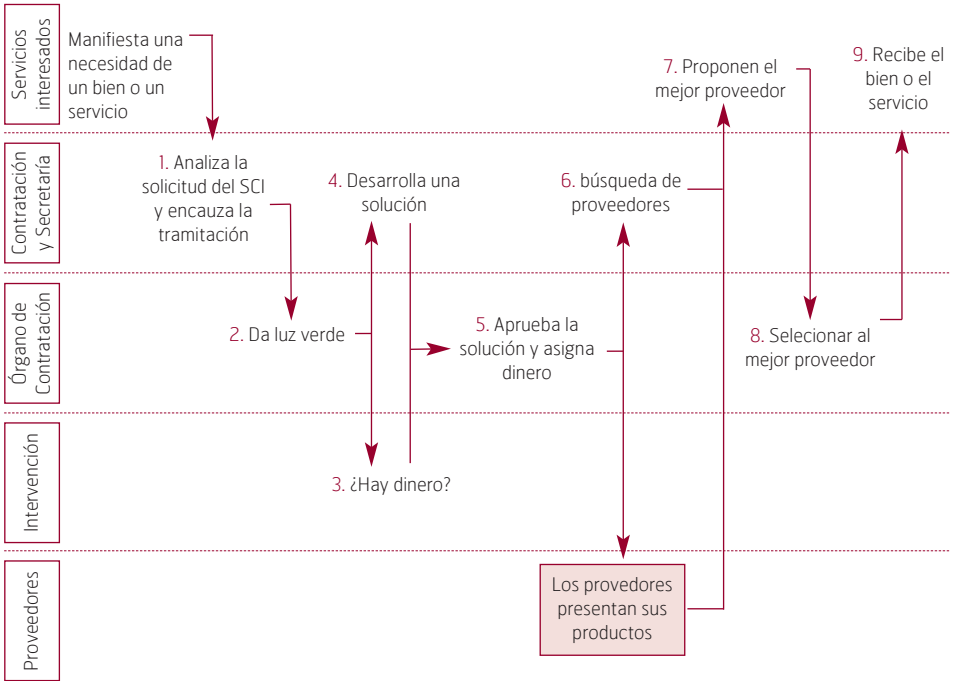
Servicios interesados

Manifiesta una necesidad de un bien o un servicio

7. Proponen el mejor proveedor

9. Recibe el bien o el servicio

Contratación y Secretaría

1. Analiza la solicitud del SCI y encauza la tramitación

4. Desarrolla una solución

6. búsqueda de proveedores

Órgano de Contratación

2. Da luz verde

5. Aprueba la solución y asigna dinero

8. Selecionar al mejor proveedor

Intervención

3. ¿Hay dinero?

Proveedores

Los provedores presentan sus productos